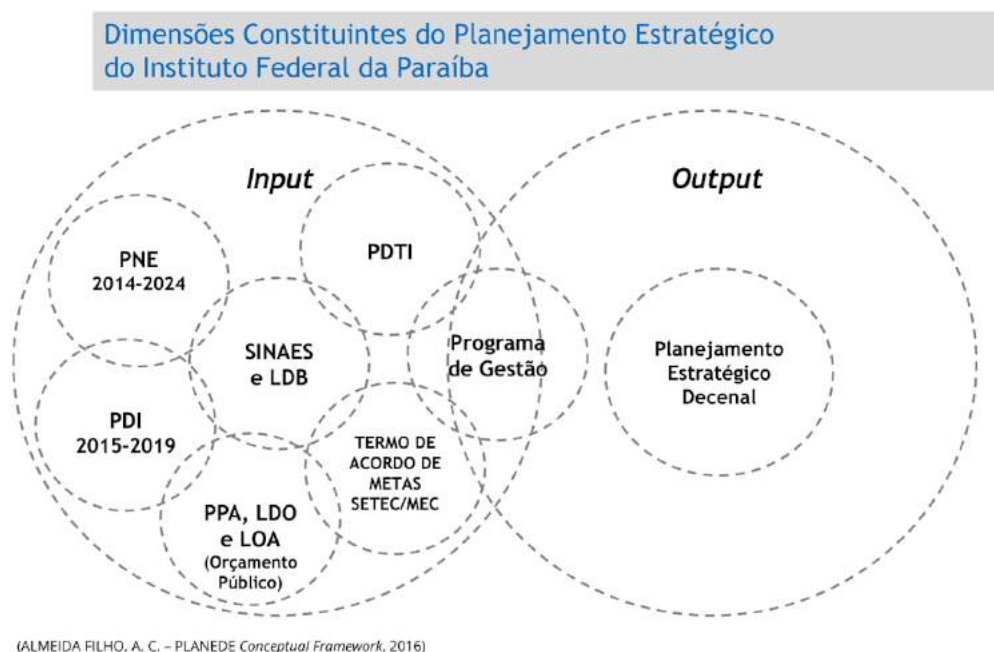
Dimensões Constituintes do Planejamento Estratégico do Instituto Federal da Paraíba

Input

Output

PNE
2014-2024

PDTI

SINAES
e LDB

Programa
de Gestão

Planejamento
Estratégico
Decenal

PDI
2015-2019

TERMO DE
ACORDO DE
METAS
SETEC/MEC

PPA, LDO
e LOA
(Orçamento
Público)

(ALMEIDA FILHO, A. C. – PLANEDE Conceptual Framework, 2016)